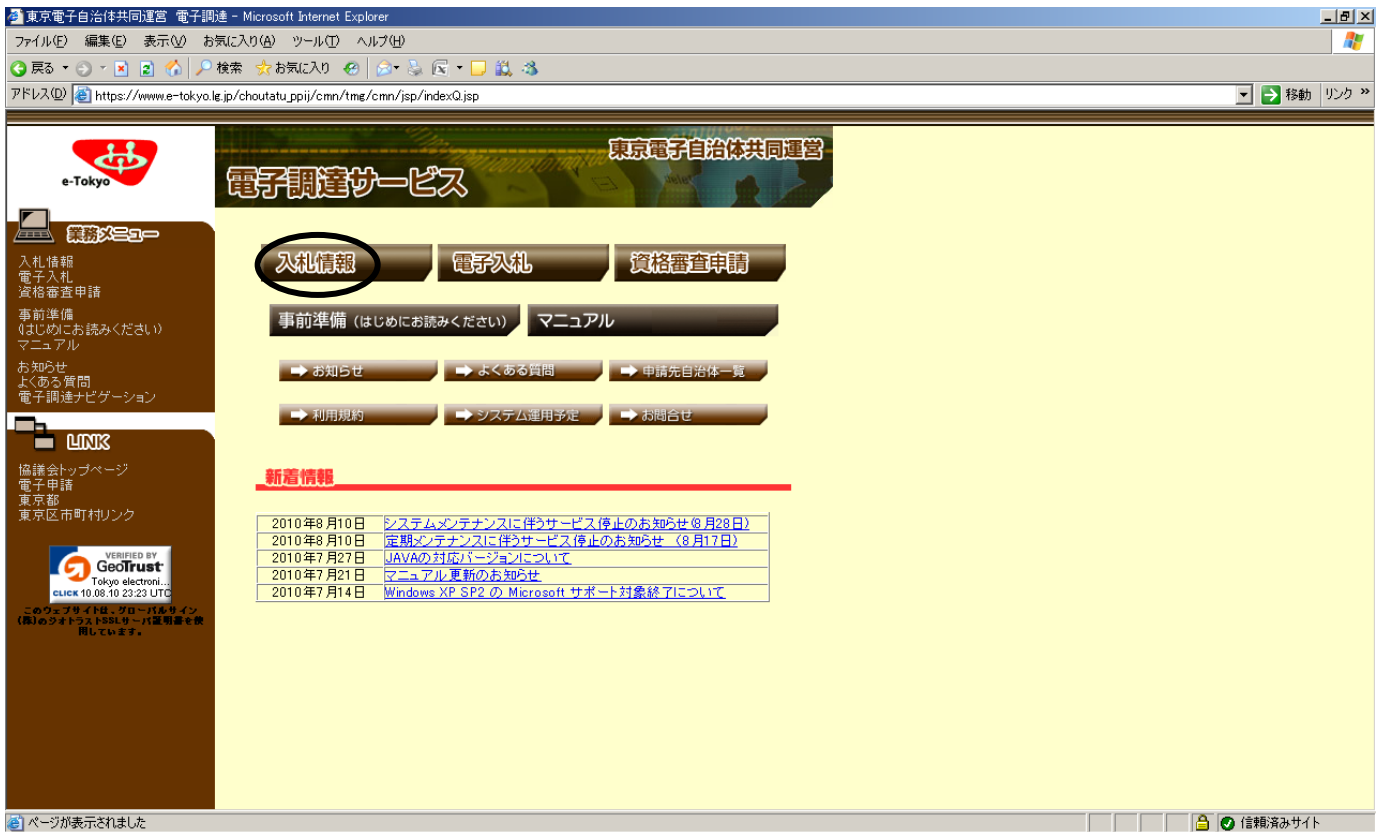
東京電子自治体共同運営 電子調達 - Microsoft Internet Explorer

ファイル(F) 編集(E) 表示(V) お気に入り(A) ツール(T) ヘルプ(H)

戻る 検索 お気に入り

アドレス(D) https://www.e-tokyo.lg.jp/choutatu_ppij/cmn/tmg/cmn/jsp/indexQ.jsp 移動 リンク »

e-Tokyo

東京電子自治体共同運営

電子調達サービス

業務メニュー

入札情報
電子入札
資格審査申請

事前準備
(はじめにお読みください)
マニュアル

お知らせ
よくある質問
電子調達ナビゲーション

LINK

協議会トップページ
電子申請
東京都
東京区市町村リンク

VERIFIED BY GeoTrust
Tokyo electroni...
CLICK 10.08.10 23:23 UTC

このウェブサイトは、グローバルサイン(株)のジオトラストSSLサーバ証明書を使用しています。

入札情報 電子入札 資格審査申請

事前準備 (はじめにお読みください) マニュアル

お知らせ よくある質問 申請先自治体一覧

利用規約 システム運用予定 お問合せ

新着情報

| | |
|---|---|
| 2010年8月10日 | システムメンテナンスに伴うサービス停止のお知らせ(8月28日) |
| 2010年8月10日 | 定期メンテナンスに伴うサービス停止のお知らせ (8月17日) |
| 2010年7月27日 | JAVAの対応バージョンについて |
| 2010年7月21日 | マニュアル更新のお知らせ |
| 2010年7月14日 | Windows XP SP2 の Microsoft サポート対象終了について |

ページが表示されました

信頼済みサイト